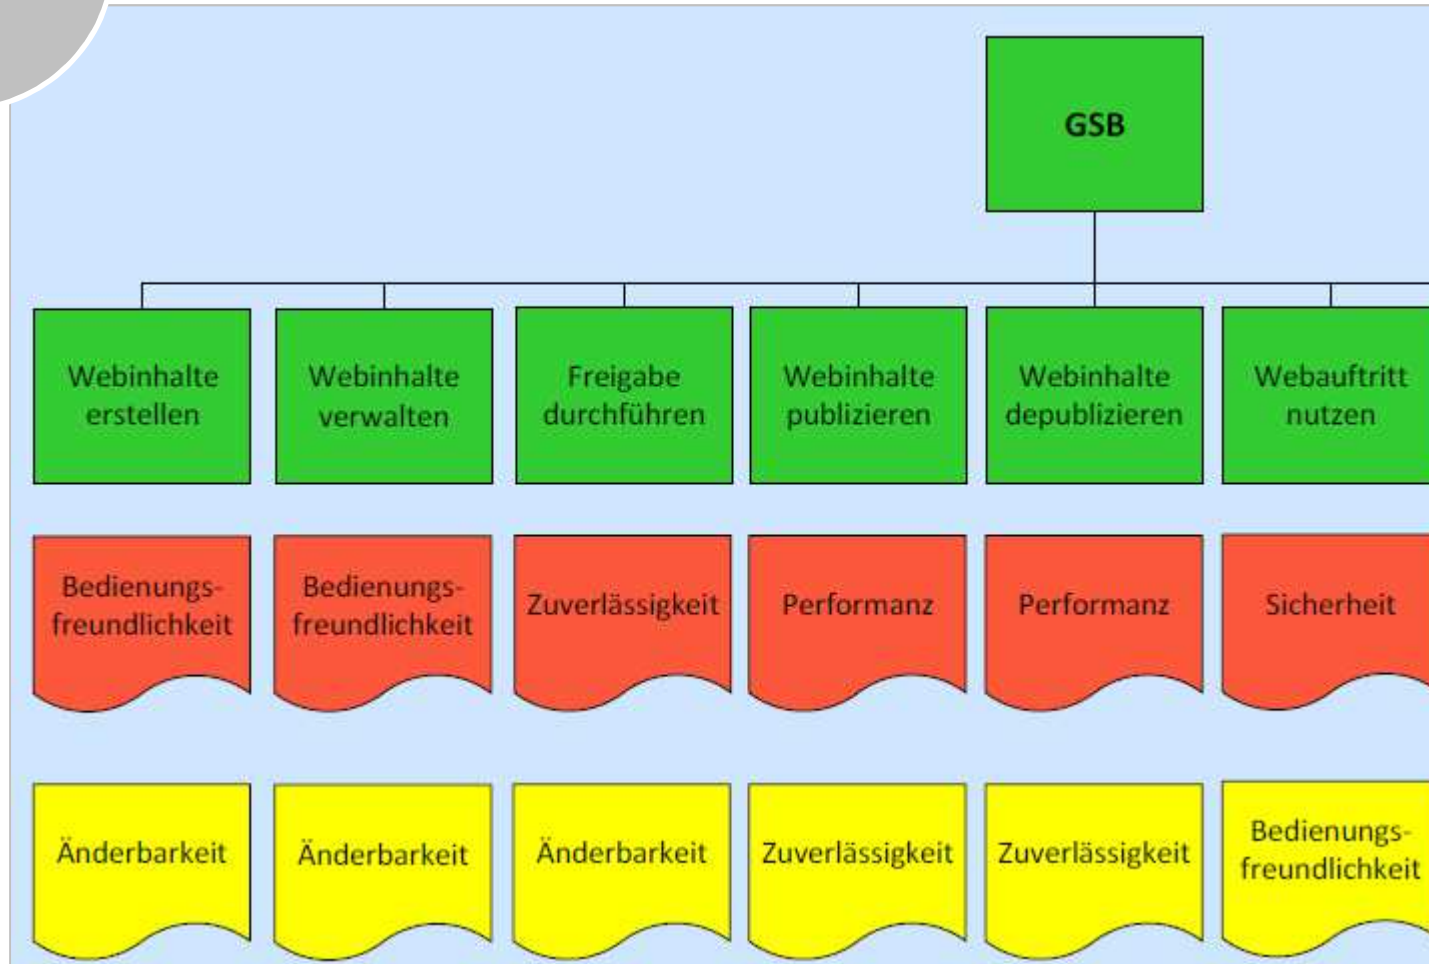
GSB

Webinhalte erstellen

Webinhalte verwalten

Freigabe durchführen

Webinhalte publizieren

Webinhalte depublizieren

Webauftritt nutzen

Bedienungsfreundlichkeit

Bedienungsfreundlichkeit

Zuverlässigkeit

Performanz

Performanz

Sicherheit

Änderbarkeit

Änderbarkeit

Änderbarkeit

Zuverlässigkeit

Zuverlässigkeit

Bedienungsfreundlichkeit